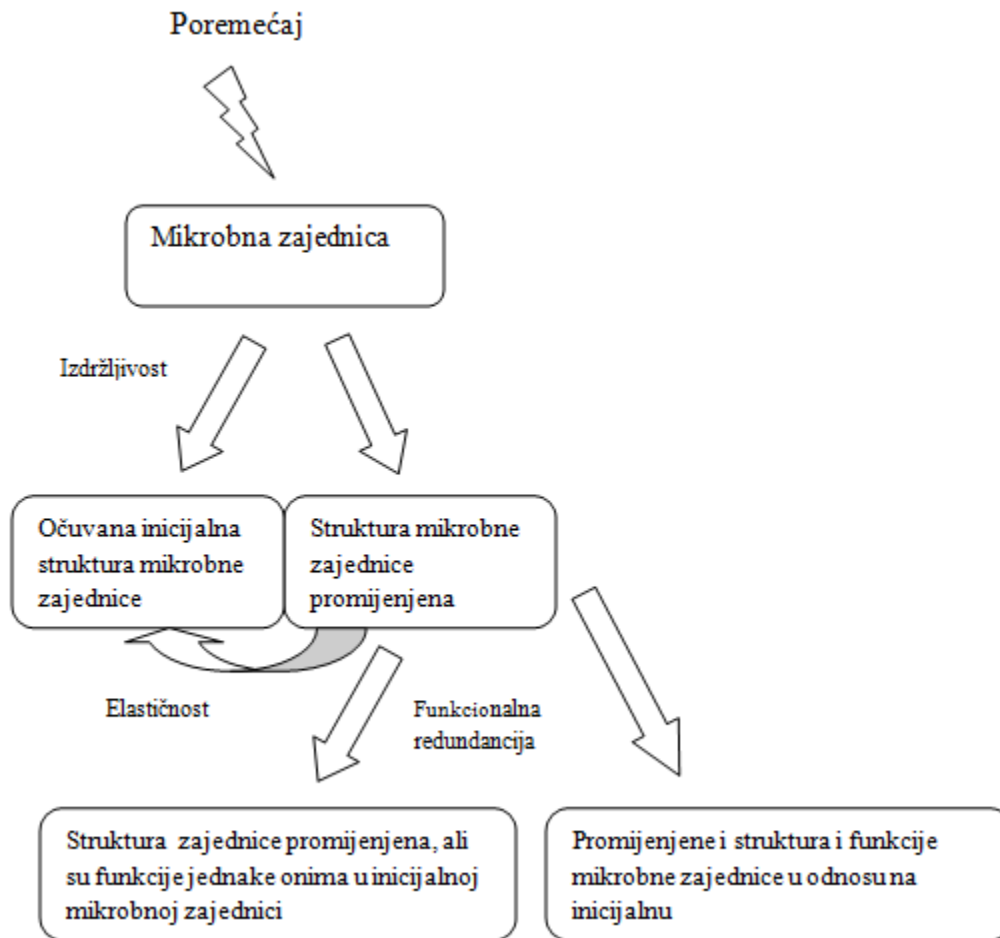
Poremećaj

Mikrobna zajednica

Izdržljivost

Očuvana inicijalna struktura mikrobne zajednice

Struktura mikrobne zajednice promijenjena

Elastičnost

Funkcionalna redundancija

Struktura zajednice promijenjena, ali su funkcije jednake onima u inicijalnoj mikrobnoj zajednici

Promijenjene i struktura i funkcije mikrobne zajednice u odnosu na inicijalnu